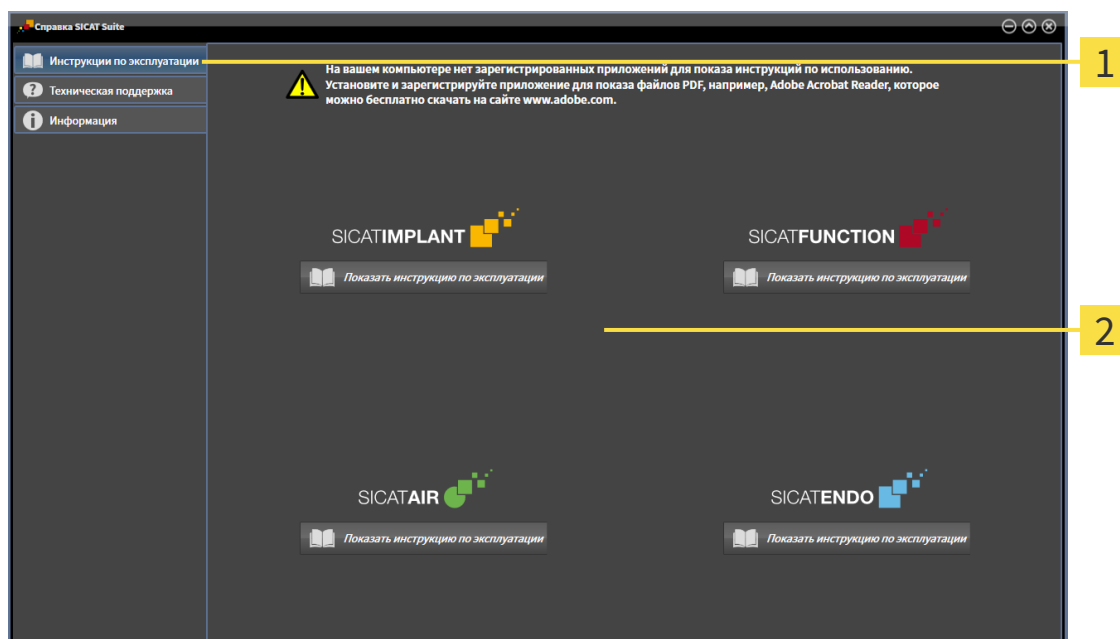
Справка SICAT Suite

Инструкции по эксплуатации
Техническая поддержка
Информация

На вашем компьютере нет зарегистрированных приложений для показа инструкций по использованию. Установите и зарегистрируйте приложение для показа файлов PDF, например, Adobe Acrobat Reader, которое можно бесплатно скачать на сайте www.adobe.com.

1

SICATIMPLANT
Показать инструкцию по эксплуатации

SICATFUNCTION
Показать инструкцию по эксплуатации

2

SICATAIR
Показать инструкцию по эксплуатации

SICATENDO
Показать инструкцию по эксплуатации